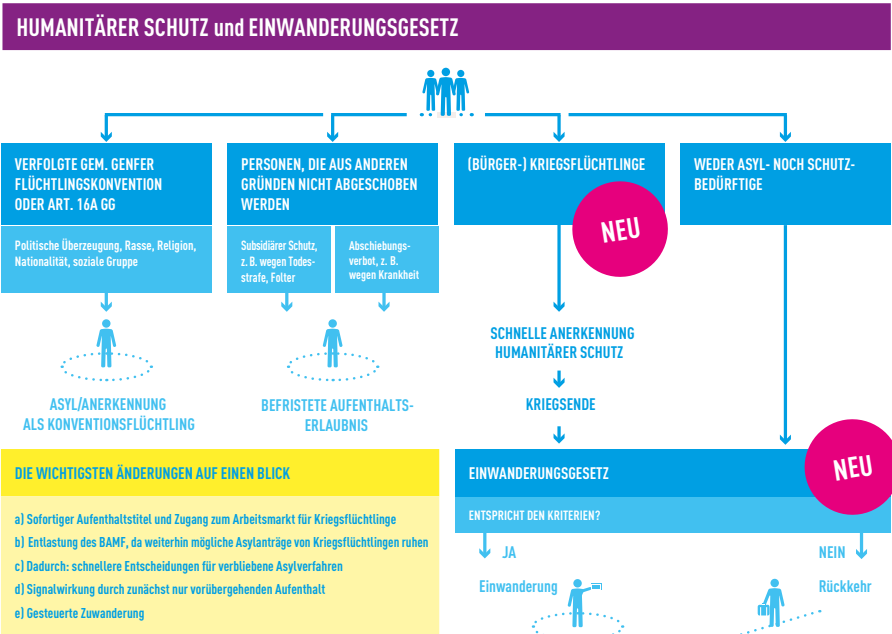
HUMANITÄRER SCHUTZ und EINWANDERUNGSGESETZ

VERFOLGTE GEM. GENFER FLÜCHTLINGSKONVENTION ODER ART. 16A GG

Politische Überzeugung, Rasse, Religion, Nationalität, soziale Gruppe

ASYL/ANERKENNUNG ALS KONVENTIONSFLÜCHTLING

PERSONEN, DIE AUS ANDEREN GRÜNDEN NICHT ABGESCHOBEN WERDEN

Subsidiärer Schutz, z. B. wegen Todesstrafe, Folter

Abschiebungsverbot, z. B. wegen Krankheit

BEFRISTETE AUFENTHALTSERLAUBNIS

(BÜRGER-) KRIEGSFLÜCHTLINGE

NEU

SCHNELLE ANERKENNUNG HUMANITÄRER SCHUTZ

KRIEGSENDE

WEDER ASYL- NOCH SCHUTZBEDÜRFTIGE

DIE WICHTIGSTEN ÄNDERUNGEN AUF EINEN BLICK

a) Sofortiger Aufenthaltstitel und Zugang zum Arbeitsmarkt für Kriegsflüchtlinge
b) Entlastung des BAMF, da weiterhin mögliche Asylanträge von Kriegsflüchtlingen ruhen
c) Dadurch: schnellere Entscheidungen für verbliebene Asylverfahren
d) Signalwirkung durch zunächst nur vorübergehenden Aufenthalt
e) Gesteuerte Zuwanderung

EINWANDERUNGSGESETZ

NEU

ENTSPRICHT DEN KRITERIEN?

JA

Einwanderung

NEIN

Rückkehr